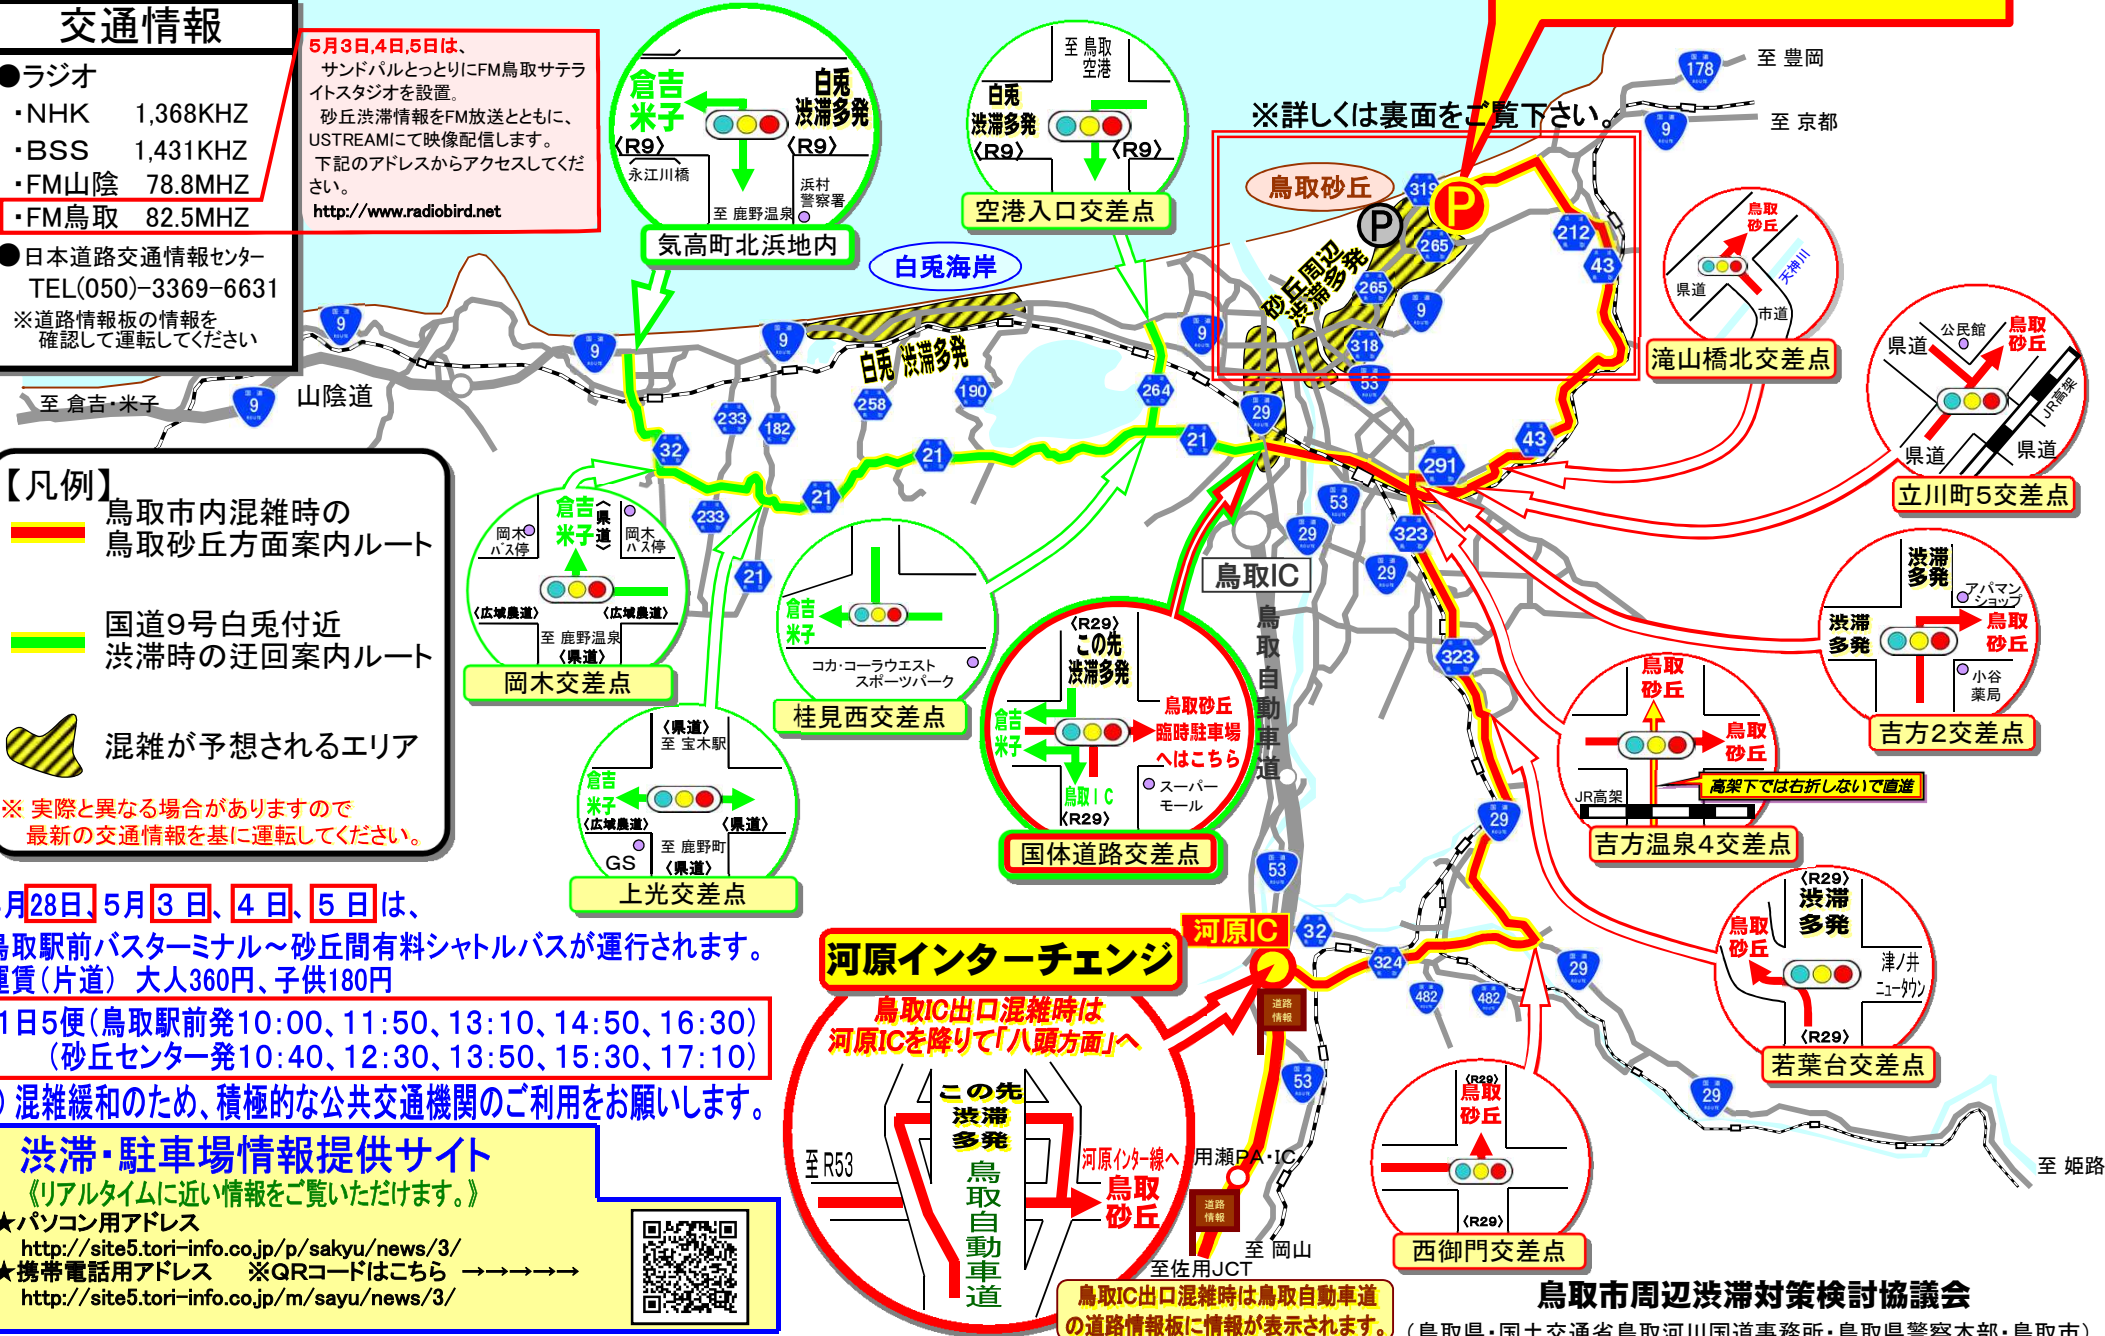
交通情報
●ラジオ
・NHK 1,368KHZ
・BSS 1,431KHZ
・FM山陰 78.8MHZ
・FM鳥取 82.5MHZ
●日本道路交通情報センター
TEL(050)−3369−6631
※道路情報板の情報を確認して運転してください

5月3日,4日,5日は、
サンドパルとっとりにFM鳥取サテライトスタジオを設置。
砂丘渋滞情報をFM放送とともに、USTREAMにて映像配信します。
下記のアドレスからアクセスしてください。
http://www.radiobird.net

倉吉 米子 白兎 渋滞多発 〈R9〉 〈R9〉 永江川橋 至 鹿野温泉 浜村警察署
気高町北浜地内

至 鳥取空港 白兎 渋滞多発 〈R9〉 〈R9〉
空港入口交差点

※詳しくは裏面をご覧下さい。
至 豊岡
至 京都
鳥取砂丘
砂丘周辺渋滞多発
白兎海岸
白兎 渋滞多発
至 倉吉・米子
山陰道

鳥取砂丘 県道 市道 天神川
滝山橋北交差点

県道 公民館 鳥取砂丘 県道 県道 JR高架
立川町5交差点

【凡例】
鳥取市内混雑時の鳥取砂丘方面案内ルート
国道9号白兎付近渋滞時の迂回案内ルート
混雑が予想されるエリア
※ 実際と異なる場合がありますので最新の交通情報を基に運転してください。

倉吉 米子 〈県道〉 岡木バス停 岡木バス停 〈広域農道〉 〈広域農道〉 至 鹿野温泉 〈県道〉
岡木交差点

倉吉 米子 コカ・コーラウエストスポーツパーク
桂見西交差点

〈R29〉 この先 渋滞多発 鳥取砂丘 臨時駐車場へはこちら 倉吉 米子 鳥取IC スーパーモール 〈R29〉
国体道路交差点

鳥取IC
鳥取自動車道

渋滞多発 アパマンショップ 渋滞多発 鳥取砂丘 小谷薬局
吉方2交差点

鳥取砂丘 鳥取砂丘 JR高架 高架下では右折しないで直進
吉方温泉4交差点

〈県道〉 至 宝木駅 倉吉 米子 〈広域農道〉 〈県道〉 GS 至 鹿野町 〈県道〉
上光交差点

月28日、5月3日、4日、5日は、
鳥取駅前バスターミナル～砂丘間有料シャトルバスが運行されます。
運賃（片道） 大人360円、子供180円
1日5便（鳥取駅前発10:00、11:50、13:10、14:50、16:30）
（砂丘センター発10:40、12:30、13:50、15:30、17:10）
混雑緩和のため、積極的な公共交通機関のご利用をお願いします。

河原インターチェンジ
河原IC
鳥取IC出口混雑時は河原ICを降りて「八頭方面」へ
この先 渋滞 多発 鳥取自動車道 至R53 河原インター線へ 鳥取砂丘
用瀬PA・IC
至佐用JCT
至 岡山
道路情報
鳥取IC出口混雑時は鳥取自動車道の道路情報板に情報が表示されます。

〈R29〉 渋滞多発 鳥取砂丘 津ノ井ニュータウン 〈R29〉
若葉台交差点

〈R29〉 鳥取砂丘 〈R29〉
西御門交差点

至 姫路

渋滞・駐車場情報提供サイト
《リアルタイムに近い情報をご覧いただけます。》
★パソコン用アドレス
http://site5.tori-info.co.jp/p/sakyu/news/3/
★携帯電話用アドレス ※QRコードはこちら →→→→→
http://site5.tori-info.co.jp/m/sayu/news/3/

鳥取市周辺渋滞対策検討協議会
（鳥取県・国土交通省鳥取河川国道事務所・鳥取県警察本部・鳥取市）